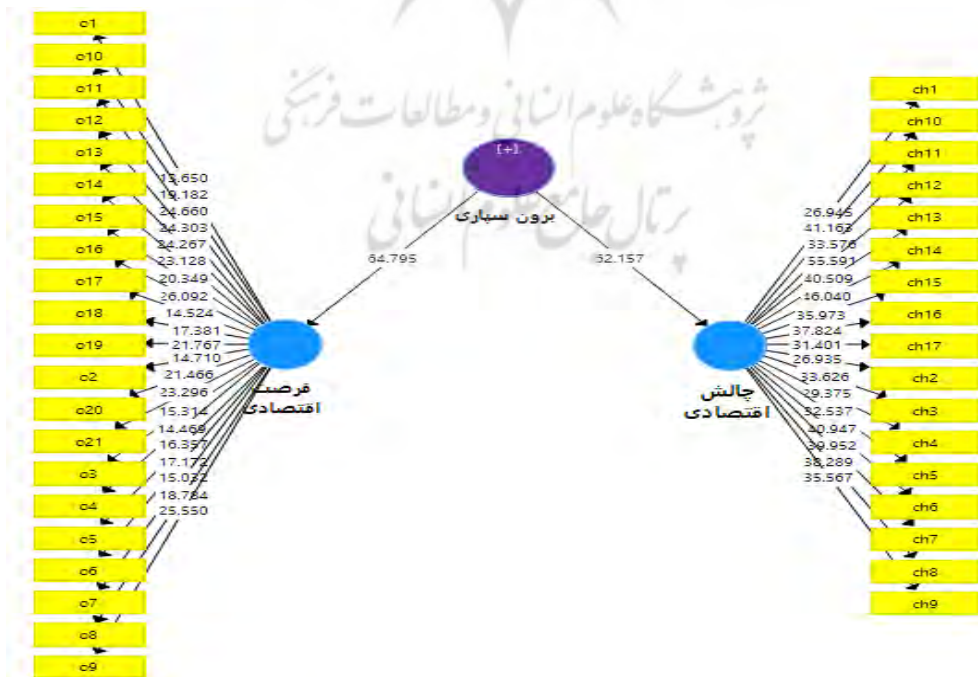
پژوهشگاه علوم انسانی و مطالعات فرهنگی
پرتال جامع علوم انسانی

o1
o10
o11
o12
o13
o14
o15
o16
o17
o18
o19
o2
o20
o21
o3
o4
o5
o6
o7
o8
o9

15.650
19.182
24.660
24.303
24.267
23.128
20.349
26.092
14.524
17.381
21.767
14.710
21.466
23.296
15.314
14.469
16.357
17.172
15.032
18.784
25.550

[+]
برون سپاری

64.795
32.157

فرصت اقتصادی

چالش اقتصادی

26.945
41.163
33.576
55.591
40.509
46.040
35.973
37.824
31.401
26.935
33.626
29.375
32.537
40.947
39.952
38.289
35.567

ch1
ch10
ch11
ch12
ch13
ch14
ch15
ch16
ch17
ch2
ch3
ch4
ch5
ch6
ch7
ch8
ch9